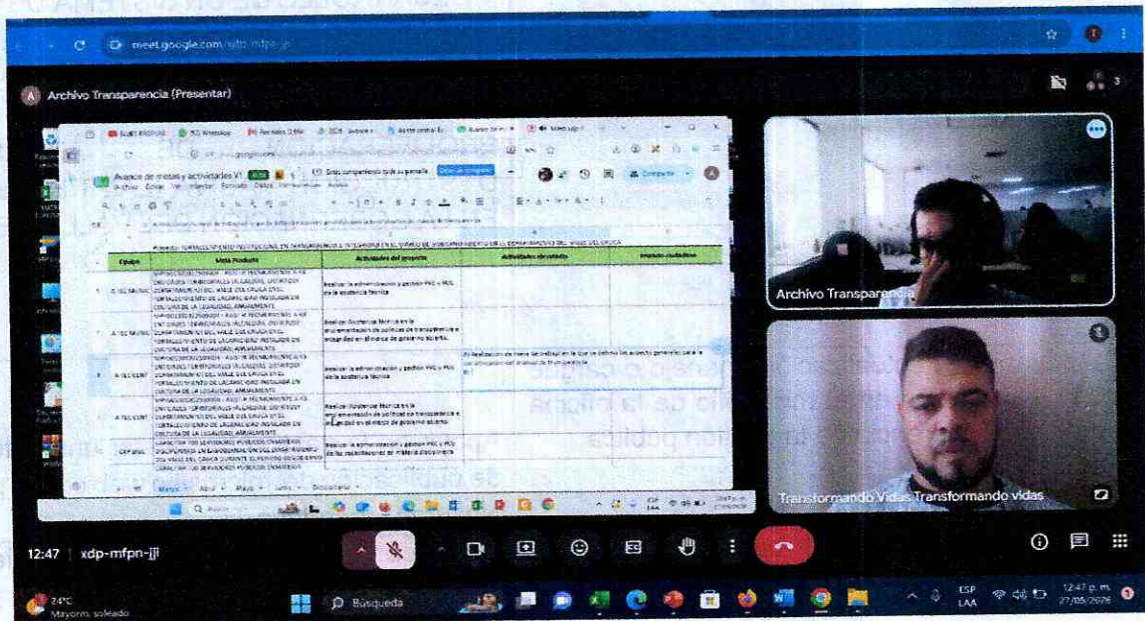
meet.google.com/xdp-mfpn-jji

Archivo Transparencia (Presentar)

Avance de metas y actividades V1

Archivo Editar Ver Insertar Formato Datos Herramientas Ayuda

Estás compartiendo toda tu pantalla   Dejar de compartir

Compartir

PROYECTO: FORTALECIMIENTO INSTITUCIONAL EN TRANSPARENCIA E INTEGRIDAD EN EL ÁMBITO DE GOBIERNO ABIERTO EN EL DEPARTAMENTO DEL VALLE DEL CAUCA

| Equipo | Meta Producto | Actividades del proyecto | Actividades ejecutadas | Impacto ciudadano |
|---|---|---|---|---|
| A.TEC.MUNIC | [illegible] | Realizar la administración y gestión PAC y RUS en la asistencia técnica | | |
| A.TEC.MUNIC | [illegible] | Realizar Asistencia técnica en la implementación de políticas de transparencia e integridad en el marco de gobierno abierto. | | |
| A.TEC.DEPT | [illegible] | Realizar la administración y gestión PAC y RUS de la asistencia técnica | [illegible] | |
| A.TEC.DEPT | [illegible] | Realizar Asistencia técnica en la implementación de políticas de transparencia e integridad en el marco de gobierno abierto | | |
| CEP DISC | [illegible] | Realizar la administración y gestión PAC y RUS de las capacitaciones en materia disciplinaria | | |

Marzo   Abril   Mayo   Junio   Disciplinario

Archivo Transparencia

Transformando Vidas Transformando vidas

12:47 | xdp-mfpn-jji

24°C Mayorm. soleado

Búsqueda

ESP LAA

12:47 p. m. 27/05/2025